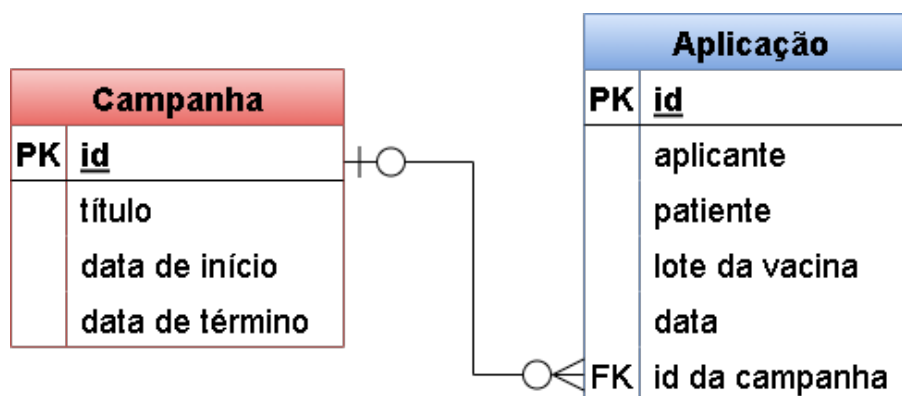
Campanha

| PK | id |
|---|---|
| | título |
| | data de início |
| | data de término |

Aplicação

| PK | id |
|---|---|
| | aplicante |
| | patiente |
| | lote da vacina |
| | data |
| FK | id da campanha |